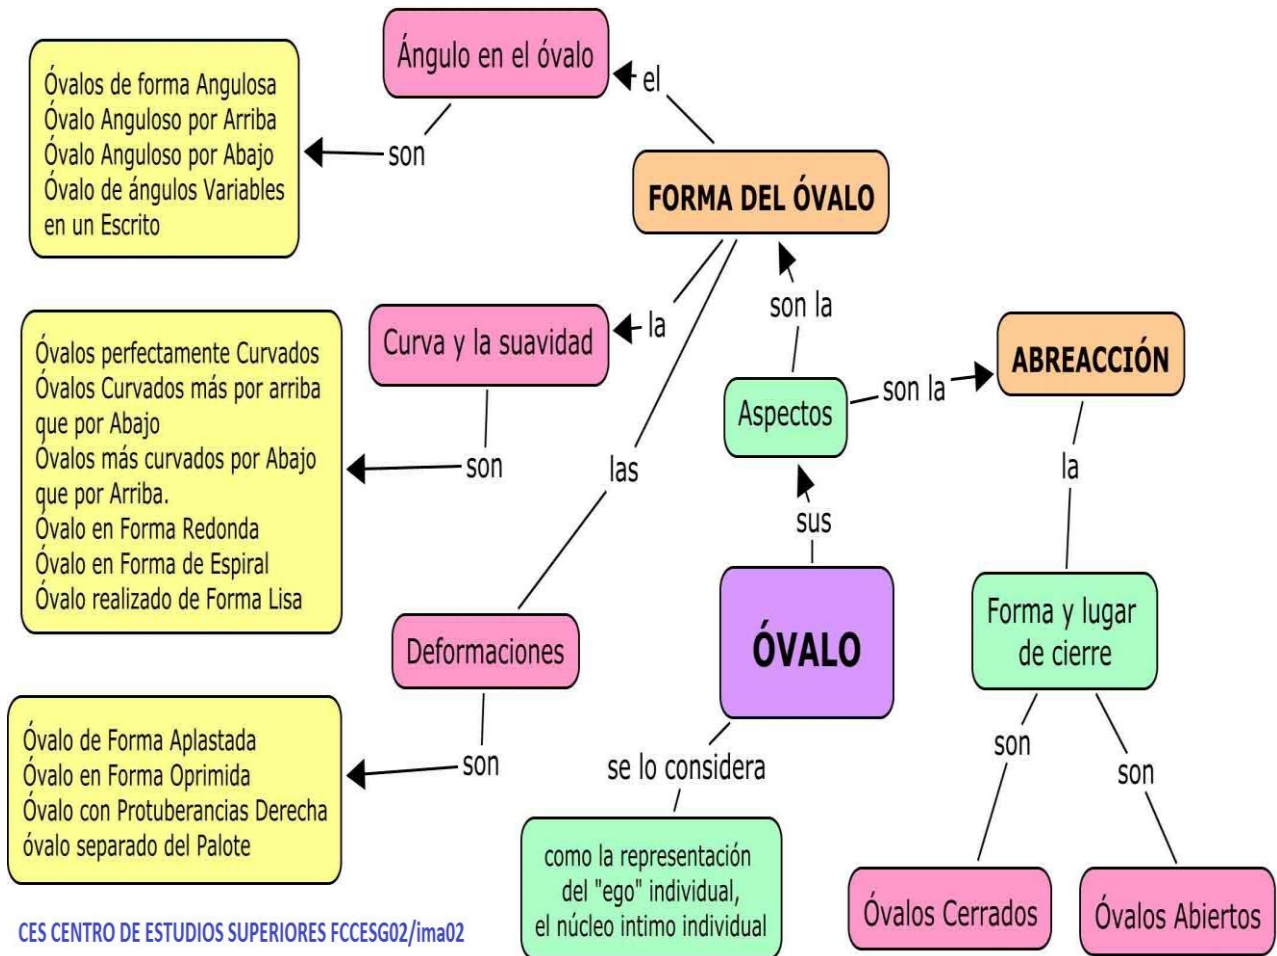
ÓVALO

sus

Aspectos

son la

FORMA DEL ÓVALO

el

Ángulo en el óvalo

son

Óvalos de forma Angulosa
Óvalo Anguloso por Arriba
Óvalo Anguloso por Abajo
Óvalo de ángulos Variables en un Escrito

la

Curva y la suavidad

son

Óvalos perfectamente Curvados
Óvalos Curvados más por arriba que por Abajo
Óvalos más curvados por Abajo que por Arriba.
Óvalo en Forma Redonda
Óvalo en Forma de Espiral
Óvalo realizado de Forma Lisa

las

Deformaciones

son

Óvalo de Forma Aplastada
Óvalo en Forma Oprimida
Óvalo con Protuberancias Derecha
óvalo separado del Palote

son la

ABREACCIÓN

la

Forma y lugar de cierre

son

Óvalos Cerrados

son

Óvalos Abiertos

se lo considera

como la representación del "ego" individual, el núcleo intimo individual

CES CENTRO DE ESTUDIOS SUPERIORES FCCESG02/ima02